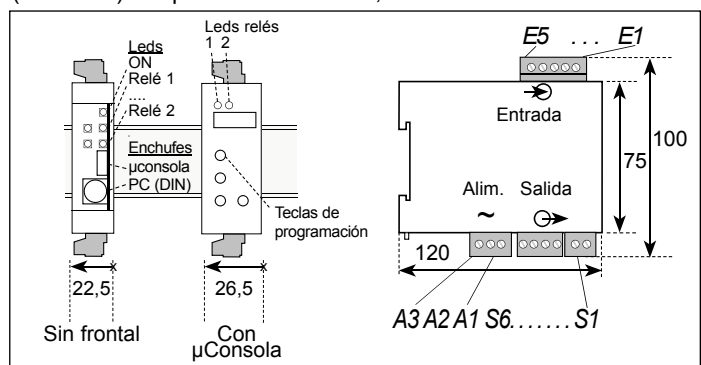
Leds
ON
Relé 1
....
Relé 2

Enchufes
µconsola
PC (DIN)

Leds relés
1 2

Teclas de programación

22,5
Sin frontal

26,5
Con µConsola

E5 . . . E1
Entrada
100
75
Alim.
~
Salida
120
A3 A2 A1 S6....... S1